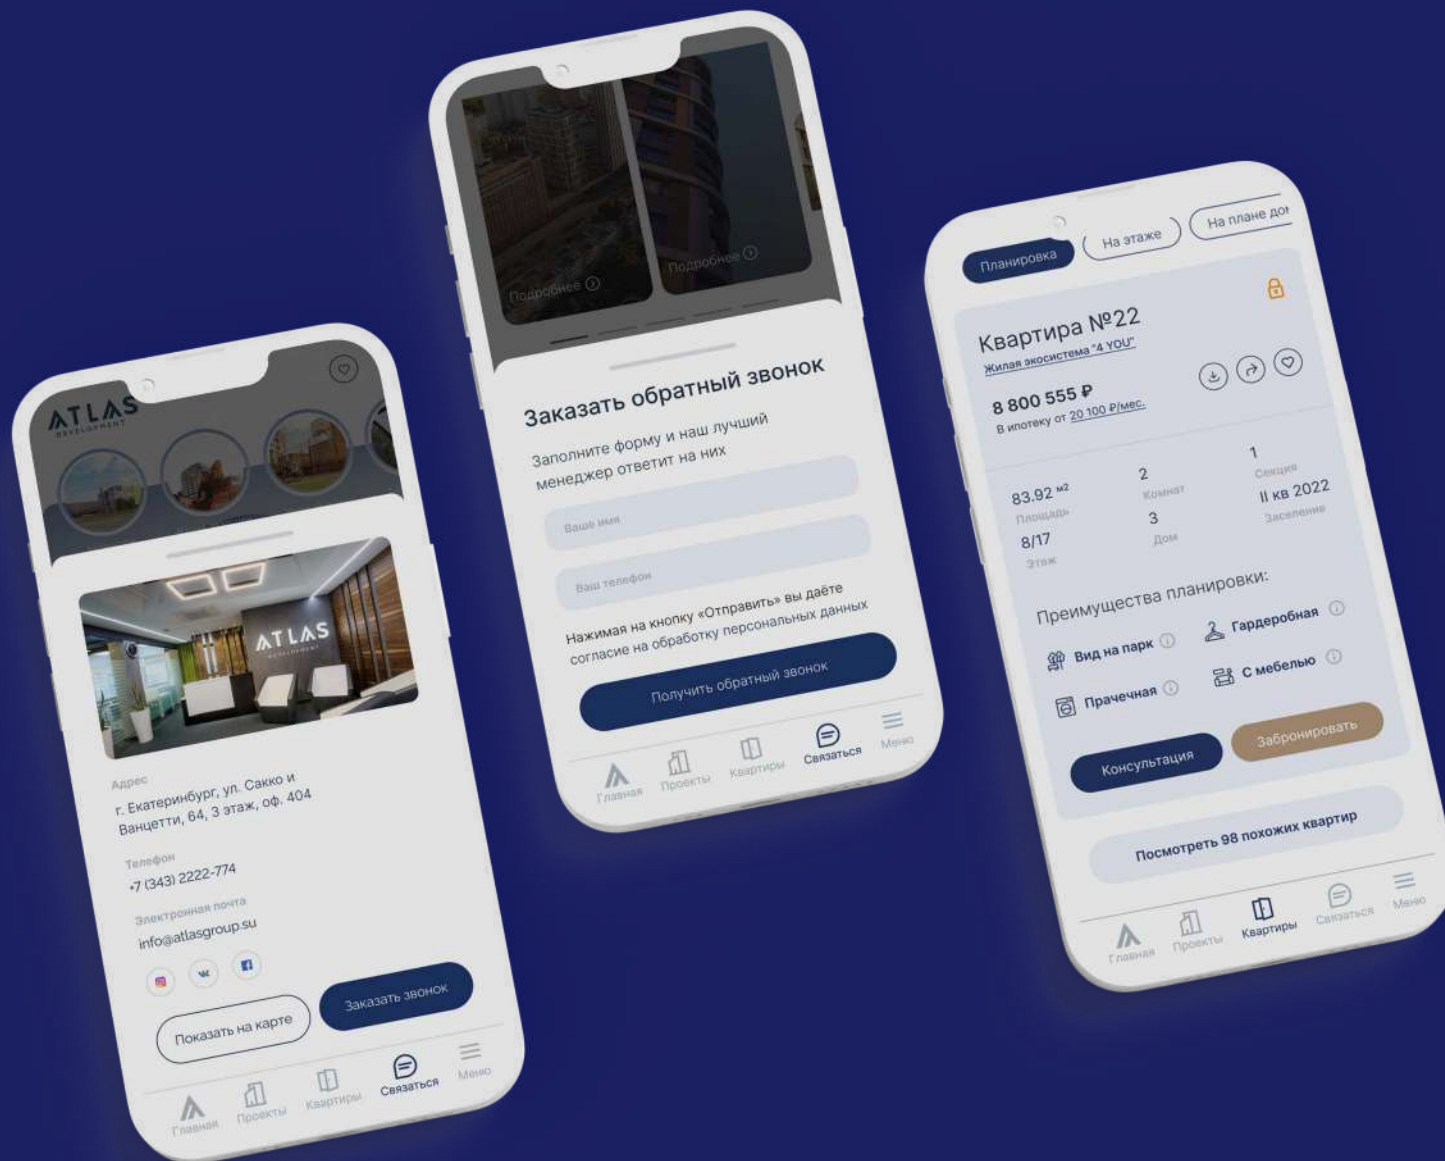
ATLAS
DEVELOPMENT

ATLAS
DEVELOPMENT

Адрес
г. Екатеринбург, ул. Сакко и Ванцетти, 64, 3 этаж, оф. 404

Телефон
+7 (343) 2222-774

Электронная почта
info@atlasgroup.su

Показать на карте
Заказать звонок

Главная
Проекты
Квартиры
Связаться
Меню

Подробнее
Подробнее

Заказать обратный звонок
Заполните форму и наш лучший менеджер ответит на них

Ваше имя
Ваш телефон

Нажимая на кнопку «Отправить» вы даёте согласие на обработку персональных данных

Получить обратный звонок

Главная
Проекты
Квартиры
Связаться
Меню

Планировка
На этаже
На плане до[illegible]

Квартира №22
Жилая экосистема "4 YOU"

8 800 555 ₽
В ипотеку от 20 100 ₽/мес.

83.92 м²
Площадь
2
Комнат
1
Секция
8/17
Этаж
3
Дом
II кв 2022
Заселение

Преимущества планировки:
Вид на парк
Гардеробная
Прачечная
С мебелью

Консультация
Забронировать

Посмотреть 98 похожих квартир

Главная
Проекты
Квартиры
Связаться
Меню